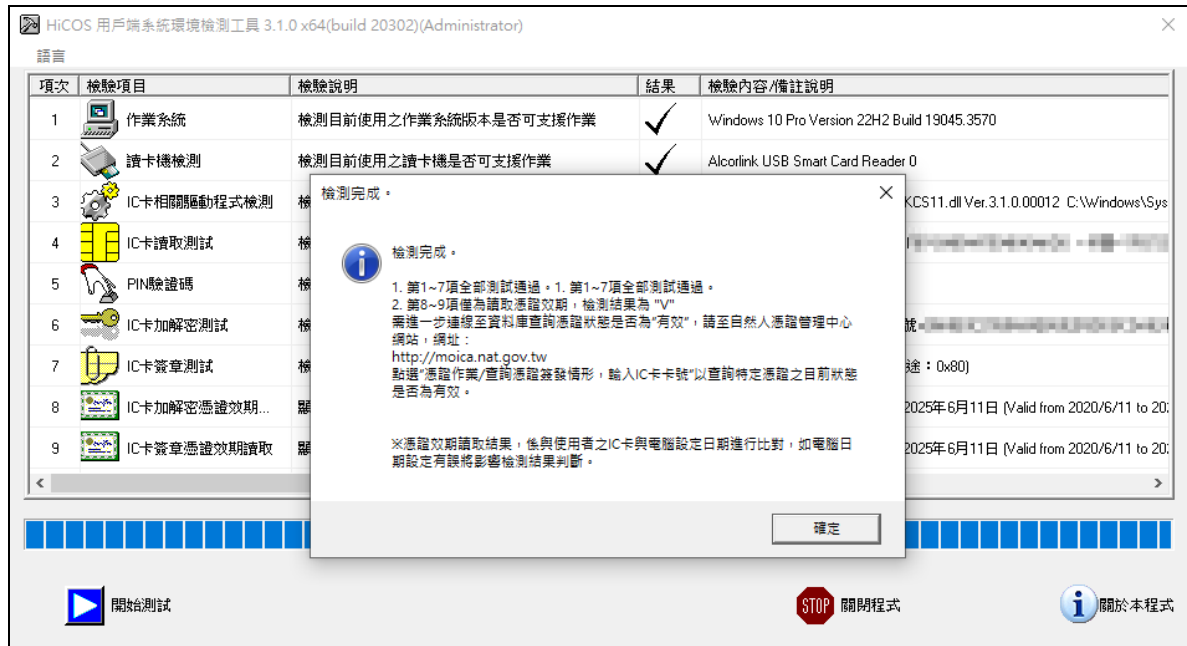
HiCOS 用戶端系統環境檢測工具 3.1.0 x64(build 20302)(Administrator)

語言

| 項次 | 檢驗項目 | 檢驗說明 | 結果 | 檢驗內容/備註說明 |
|---|---|---|---|---|
| 1 | 作業系統 | 檢測目前使用之作業系統版本是否可支援作業 | ✓ | Windows 10 Pro Version 22H2 Build 19045.3570 |
| 2 | 讀卡機檢測 | 檢測目前使用之讀卡機是否可支援作業 | ✓ | Alcorlink USB Smart Card Reader 0 |
| 3 | IC卡相關驅動程式檢測 | 檢 | | KCS11.dll Ver.3.1.0.00012 C:\Windows\Sys |
| 4 | IC卡讀取測試 | 檢 | | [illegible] |
| 5 | PIN驗證碼 | 檢 | | |
| 6 | IC卡加解密測試 | 檢 | | 號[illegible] |
| 7 | IC卡簽章測試 | 檢 | | 途：0x80) |
| 8 | IC卡加解密憑證效期... | 顯 | | 2025年6月11日 (Valid from 2020/6/11 to 20: |
| 9 | IC卡簽章憑證效期讀取 | 顯 | | 2025年6月11日 (Valid from 2020/6/11 to 20: |

檢測完成。

檢測完成。

1. 第1~7項全部測試通過。1. 第1~7項全部測試通過。
2. 第8~9項僅為讀取憑證效期，檢測結果為 "V"
需進一步連線至資料庫查詢憑證狀態是否為"有效"，請至自然人憑證管理中心網站，網址：
http://moica.nat.gov.tw
點選"憑證作業/查詢憑證簽發情形，輸入IC卡卡號"以查詢特定憑證之目前狀態是否為有效。

※憑證效期讀取結果，係與使用者之IC卡與電腦設定日期進行比對，如電腦日期設定有誤將影響檢測結果判斷。

確定

開始測試

STOP 關閉程式

關於本程式